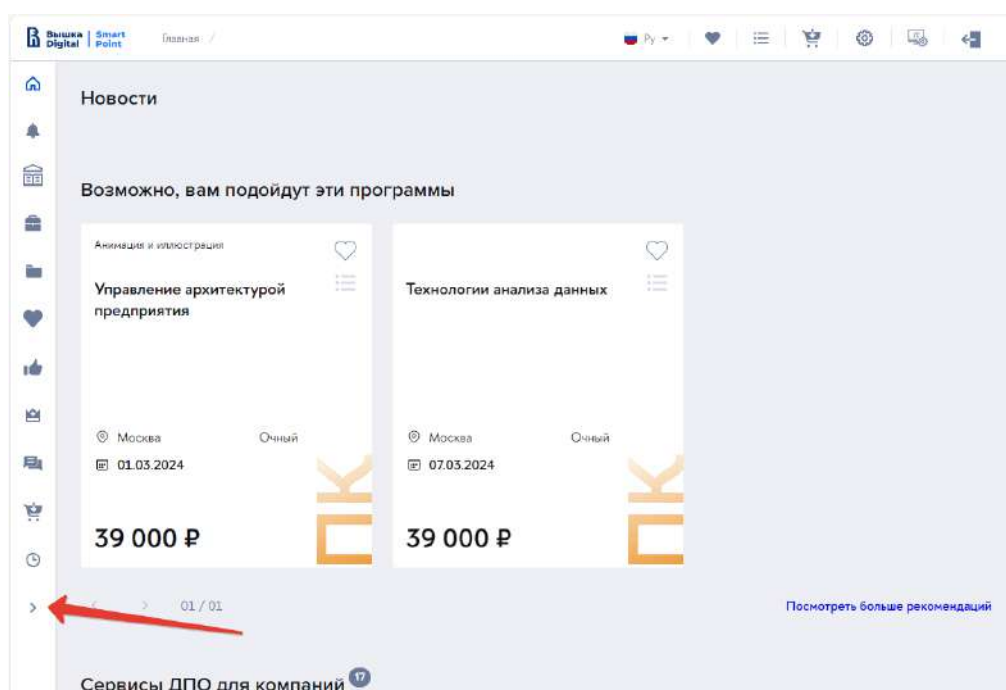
Вышка Digital | Smart Point

Главная /

Ру

Новости

Возможно, вам подойдут эти программы

Анимация и иллюстрация

Управление архитектурой предприятия

Москва

Очный

01.03.2024

39 000 ₽

Технологии анализа данных

Москва

Очный

07.03.2024

39 000 ₽

01 / 01

Посмотреть больше рекомендаций

Сервисы ДПО для компаний 17